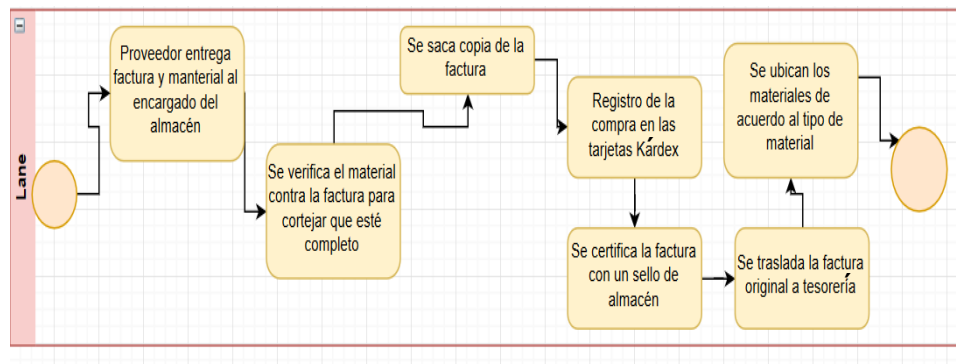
Lane

Proveedor entrega factura y manterial al encargado del almacén

Se verifica el material contra la factura para cortejar que esté completo

Se saca copia de la factura

Registro de la compra en las tarjetas Kárdex

Se certifica la factura con un sello de almacén

Se traslada la factura original a tesorería

Se ubican los materiales de acuerdo al tipo de material